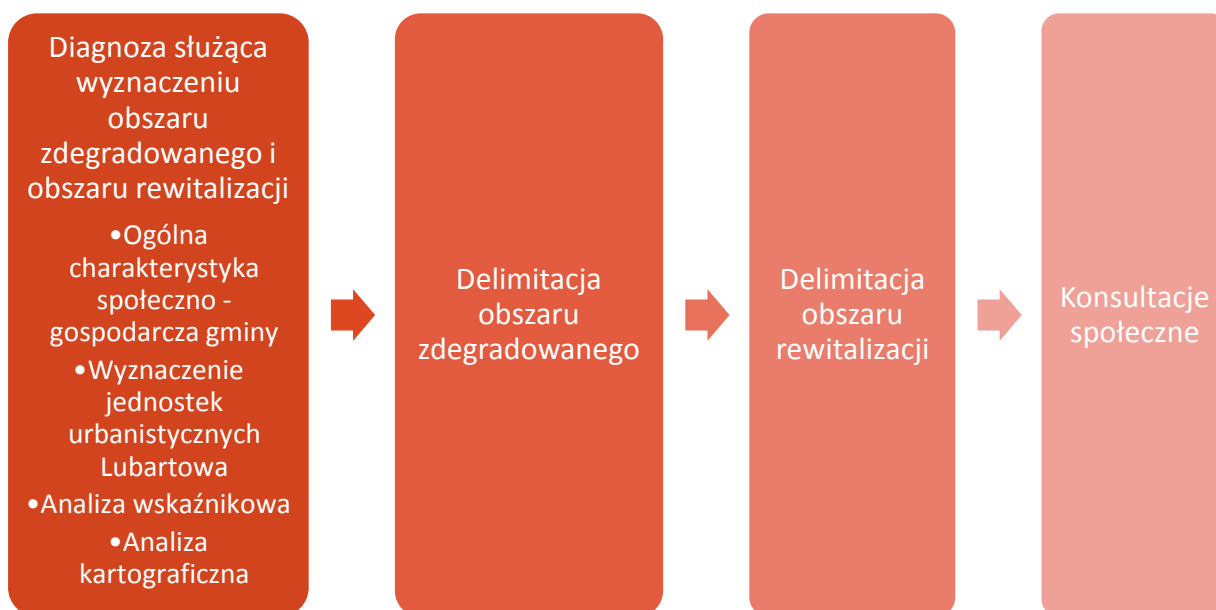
Diagnoza służąca wyznaczeniu obszaru zdegradowanego i obszaru rewitalizacji

•Ogólna charakterystyka społeczno - gospodarcza gminy
•Wyznaczenie jednostek urbanistycznych Lubartowa
•Analiza wskaźnikowa
•Analiza kartograficzna

Delimitacja obszaru zdegradowanego

Delimitacja obszaru rewitalizacji

Konsultacje społeczne